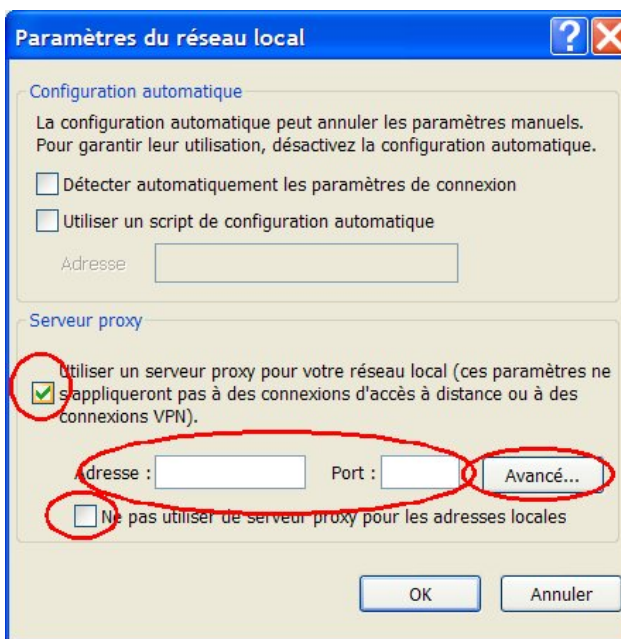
Paramètres du réseau local

Configuration automatique

La configuration automatique peut annuler les paramètres manuels. Pour garantir leur utilisation, désactivez la configuration automatique.

Détecter automatiquement les paramètres de connexion

Utiliser un script de configuration automatique

Adresse

Serveur proxy

Utiliser un serveur proxy pour votre réseau local (ces paramètres ne s'appliqueront pas à des connexions d'accès à distance ou à des connexions VPN).

Adresse : Port : Avancé...

Ne pas utiliser de serveur proxy pour les adresses locales

OK Annuler